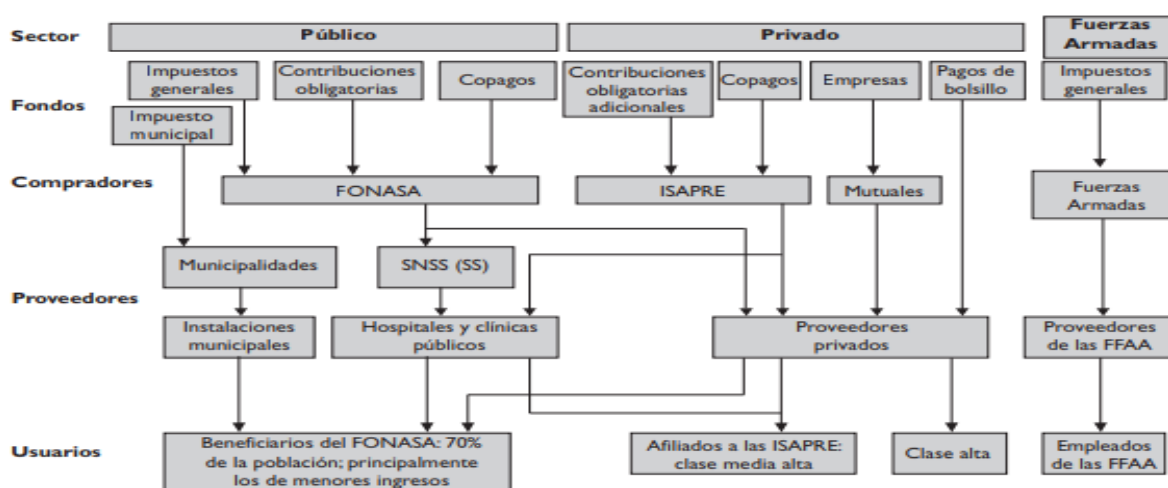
Sector

Público

Privado

Fuerzas Armadas

Fondos

Impuestos generales

Contribuciones obligatorias

Copagos

Contribuciones obligatorias adicionales

Copagos

Empresas

Pagos de bolsillo

Impuestos generales

Impuesto municipal

Compradores

FONASA

ISAPRE

Mutuales

Fuerzas Armadas

Municipalidades

SNSS (SS)

Proveedores

Instalaciones municipales

Hospitales y clínicas públicos

Proveedores privados

Proveedores de las FFAA

Usuarios

Beneficiarios del FONASA: 70% de la población; principalmente los de menores ingresos

Afiliados a las ISAPRE: clase media alta

Clase alta

Empleados de las FFAA